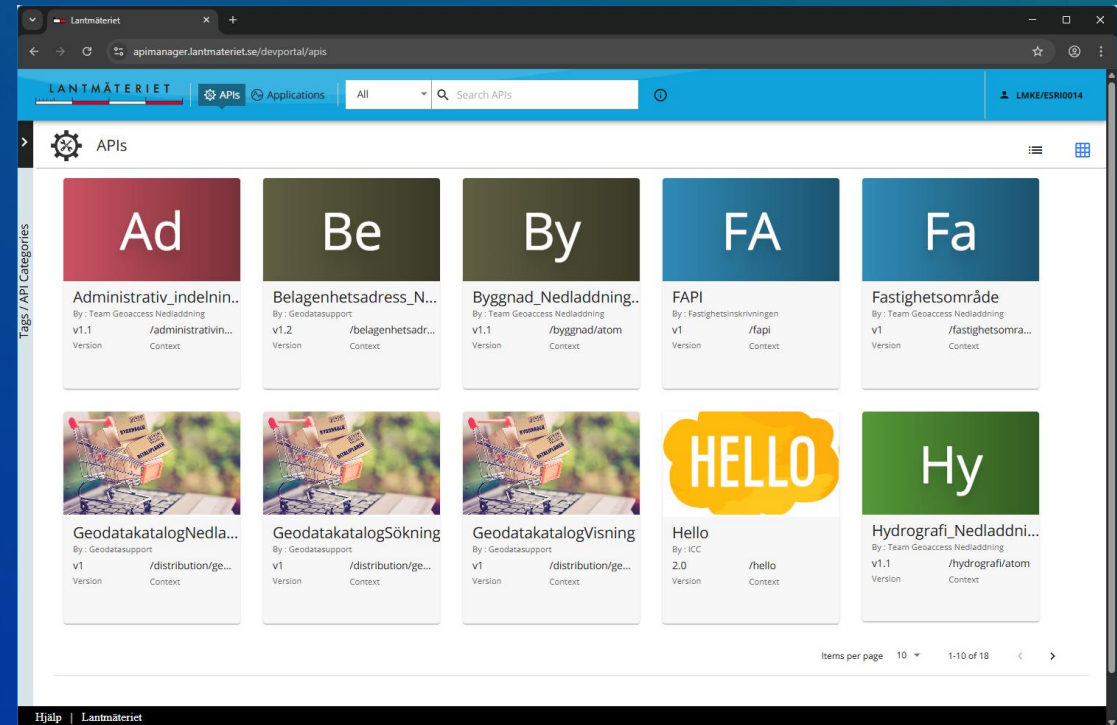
Lantmäteriet

apimanager.lantmateriet.se/devportal/apis

LANTMÄTERIET APIs Applications All Search APIs

LMKE/ESRI0014

Tags / API Categories

APIs

Ad
Administrativ_indelnin...
By : Team Geoaccess Nedladdning
v1.1 /administrativin...
Version Context

Be
Belagenhetsadress_N...
By : Geodatasupport
v1.2 /belagenhetsadr...
Version Context

By
Byggnad_Nedladdning...
By : Team Geoaccess Nedladdning
v1.1 /byggnad/atom
Version Context

FA
FAPI
By : Fastighetsinskrivningen
v1 /fapi
Version Context

Fa
Fastighetsområde
By : Team Geoaccess Nedladdning
v1 /fastighetsomra...
Version Context

GeodatakatalogNedla...
By : Geodatasupport
v1 /distribution/ge...
Version Context

GeodatakatalogSökning
By : Geodatasupport
v1 /distribution/ge...
Version Context

GeodatakatalogVisning
By : Geodatasupport
v1 /distribution/ge...
Version Context

HELLO
Hello
By : ICC
2.0 /hello
Version Context

Hy
Hydrografi_Nedladdni...
By : Team Geoaccess Nedladdning
v1.1 /hydrografi/atom
Version Context

Items per page 10 1-10 of 18

Hjälp | Lantmäteriet